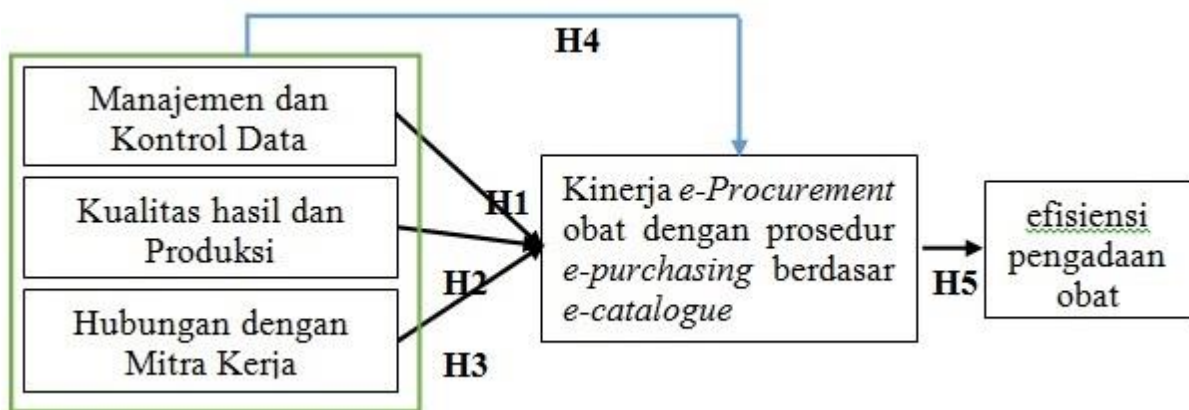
H4

Manajemen dan Kontrol Data

Kualitas hasil dan Produksi

Hubungan dengan Mitra Kerja

H1

H2

H3

Kinerja *e-Procurement* obat dengan prosedur *e-purchasing* berdasar *e-catalogue*

H5

efisiensi pengadaan obat